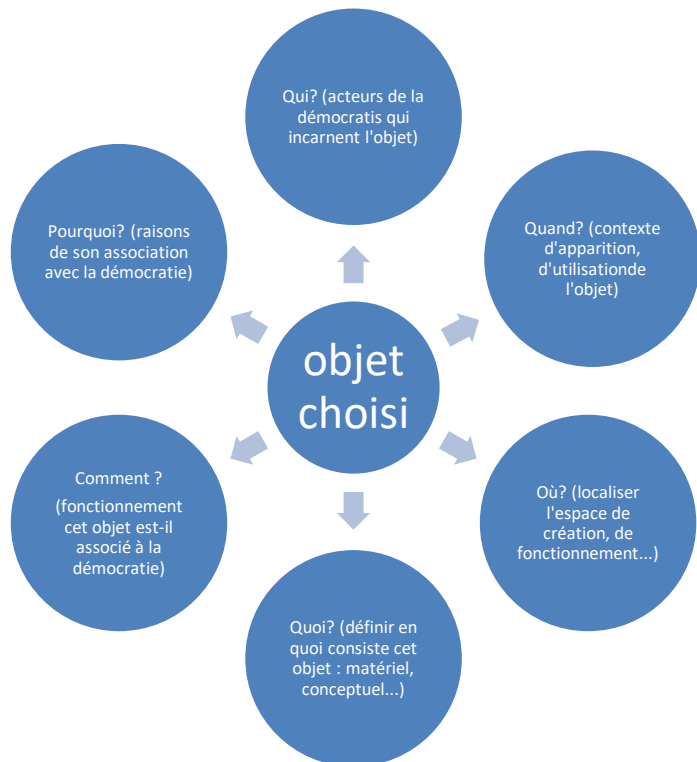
Qui? (acteurs de la démocratis qui incarnent l'objet)

Quand? (contexte d'apparition, d'utilisationde l'objet)

Où? (localiser l'espace de création, de fonctionnement...)

Quoi? (définir en quoi consiste cet objet : matériel, conceptuel...)

Comment ?

(fonctionnement cet objet est-il associé à la démocratie)

Pourquoi? (raisons de son association avec la démocratie)

objet choisi